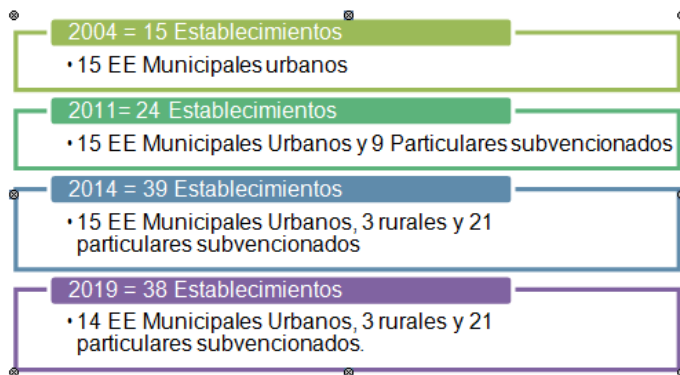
2004 = 15 Establecimientos

• 15 EE Municipales urbanos

2011= 24 Establecimientos

• 15 EE Municipales Urbanos y 9 Particulares subvencionados

2014 = 39 Establecimientos

• 15 EE Municipales Urbanos, 3 rurales y 21 particulares subvencionados

2019 = 38 Establecimientos

• 14 EE Municipales Urbanos, 3 rurales y 21 particulares subvencionados.